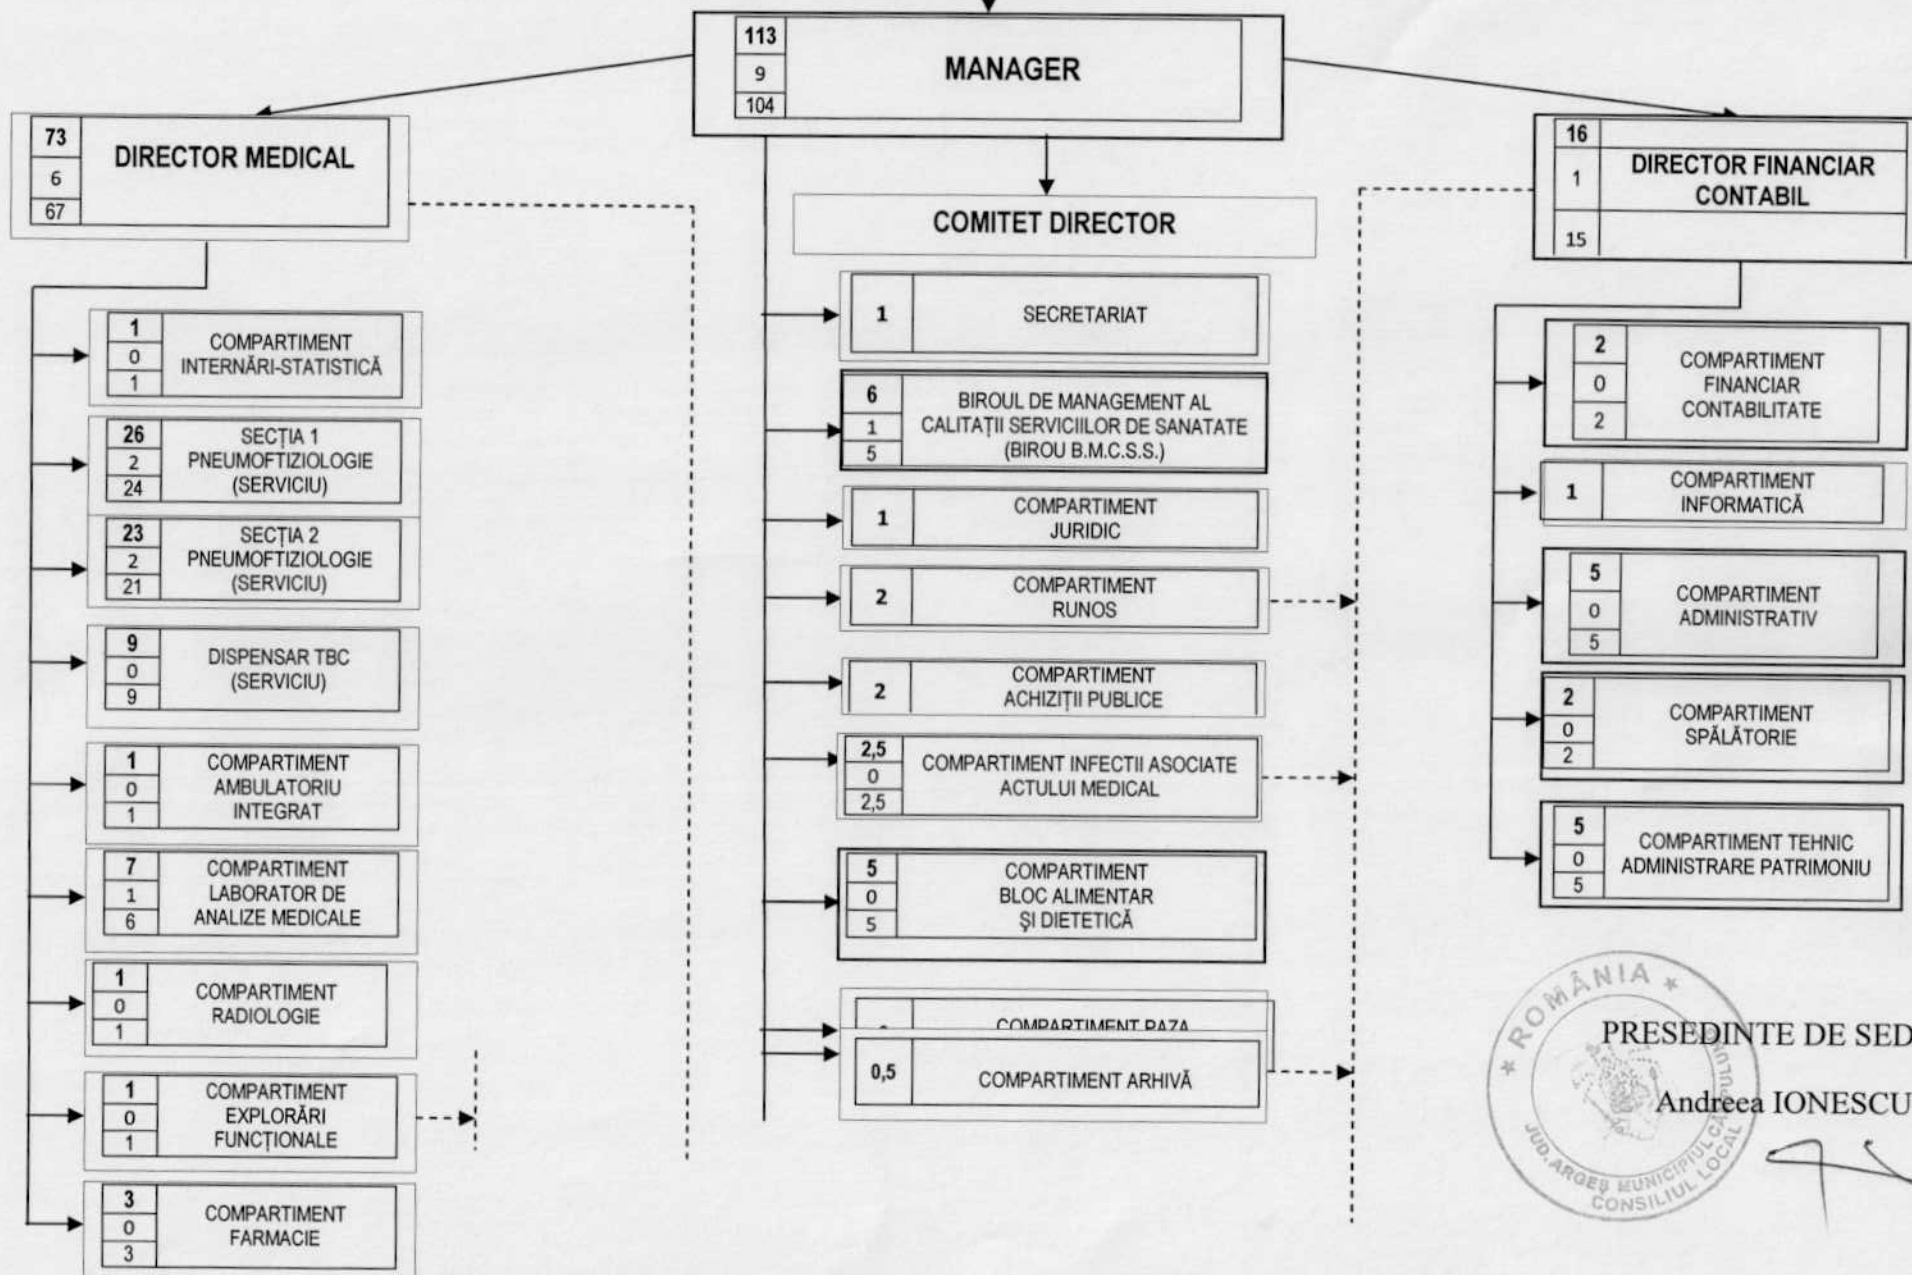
113
9
104
MANAGER

73
6
67
DIRECTOR MEDICAL

COMITET DIRECTOR

16
1
15
DIRECTOR FINANCIAR CONTABIL

1
0
1
COMPARTIMENT INTERNĂRI-STATISTICĂ

26
2
24
SECȚIA 1 PNEUMOFTIZIOLOGIE (SERVICIU)

23
2
21
SECȚIA 2 PNEUMOFTIZIOLOGIE (SERVICIU)

9
0
9
DISPENSAR TBC (SERVICIU)

1
0
1
COMPARTIMENT AMBULATORIU INTEGRAT

7
1
6
COMPARTIMENT LABORATOR DE ANALIZE MEDICALE

1
0
1
COMPARTIMENT RADIOLOGIE

1
0
1
COMPARTIMENT EXPLORĂRI FUNCȚIONALE

3
0
3
COMPARTIMENT FARMACIE

1
SECRETARIAT

6
1
5
BIROUL DE MANAGEMENT AL CALITAȚII SERVICIILOR DE SANATATE (BIROU B.M.C.S.S.)

1
COMPARTIMENT JURIDIC

2
COMPARTIMENT RUNOS

2
COMPARTIMENT ACHIZIȚII PUBLICE

2,5
0
2,5
COMPARTIMENT INFECTII ASOCIATE ACTULUI MEDICAL

5
0
5
COMPARTIMENT BLOC ALIMENTAR ȘI DIETETICĂ

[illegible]
COMPARTIMENT PAZA

0,5
COMPARTIMENT ARHIVĂ

2
0
2
COMPARTIMENT FINANCIAR CONTABILITATE

1
COMPARTIMENT INFORMATICĂ

5
0
5
COMPARTIMENT ADMINISTRATIV

2
0
2
COMPARTIMENT SPĂLĂTORIE

5
0
5
COMPARTIMENT TEHNIC ADMINISTRARE PATRIMONIU

ROMÂNIA
JUD. ARGEȘ MUNICIPIUL CÂMPULUNG
CONSILIUL LOCAL

PRESEDINTE DE SED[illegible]

Andreea IONESCU